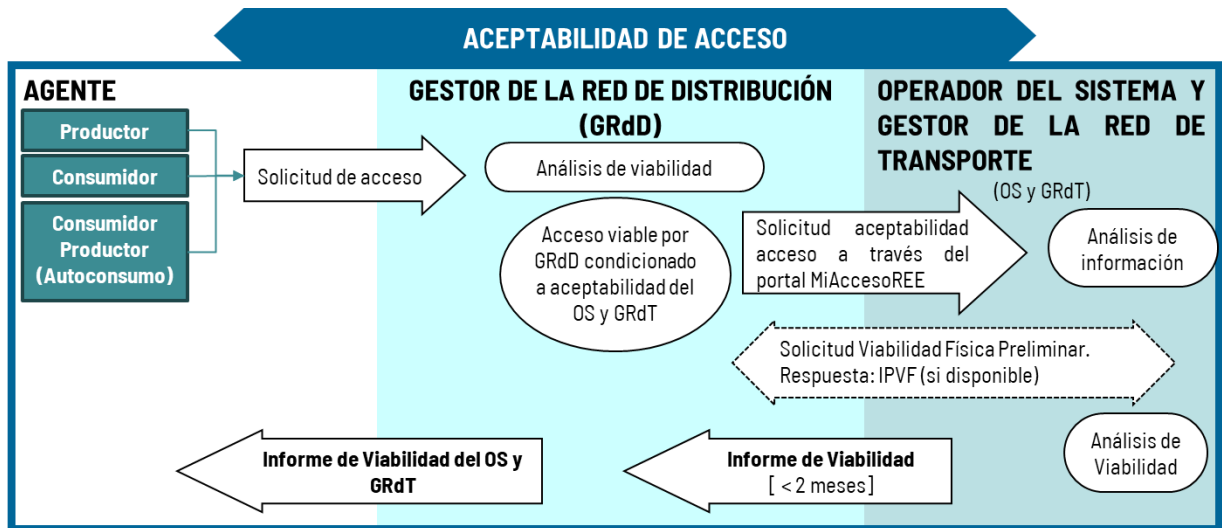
ACEPTABILIDAD DE ACCESO

AGENTE

Productor

Consumidor

Consumidor Productor (Autoconsumo)

Solicitud de acceso

GESTOR DE LA RED DE DISTRIBUCIÓN (GRdD)

Análisis de viabilidad

Acceso viable por GRdD condicionado a aceptabilidad del OS y GRdT

OPERADOR DEL SISTEMA Y GESTOR DE LA RED DE TRANSPORTE

(OS y GRdT)

Solicitud aceptabilidad acceso a través del portal MiAccesoREE

Análisis de información

Solicitud Viabilidad Física Preliminar. Respuesta: IPVF (si disponible)

Análisis de Viabilidad

Informe de Viabilidad [ < 2 meses ]

Informe de Viabilidad del OS y GRdT